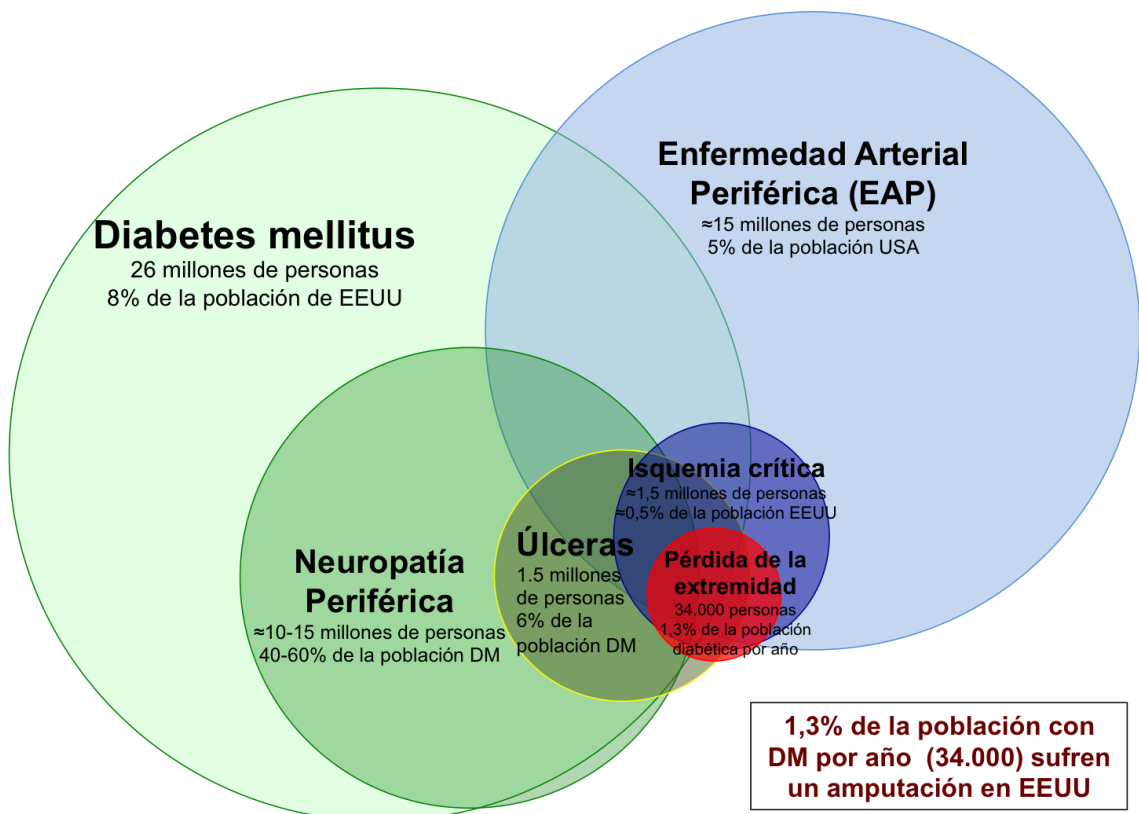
Enfermedad Arterial Periférica (EAP)
≈15 millones de personas
5% de la población USA

Diabetes mellitus
26 millones de personas
8% de la población de EEUU

Isquemia crítica
≈1,5 millones de personas
≈0,5% de la población EEUU

Úlceras
1.5 millones de personas
6% de la población DM

Pérdida de la extremidad
34.000 personas
1,3% de la población diabética por año

Neuropatía Periférica
≈10-15 millones de personas
40-60% de la población DM

1,3% de la población con DM por año (34.000) sufren un amputación en EEUU